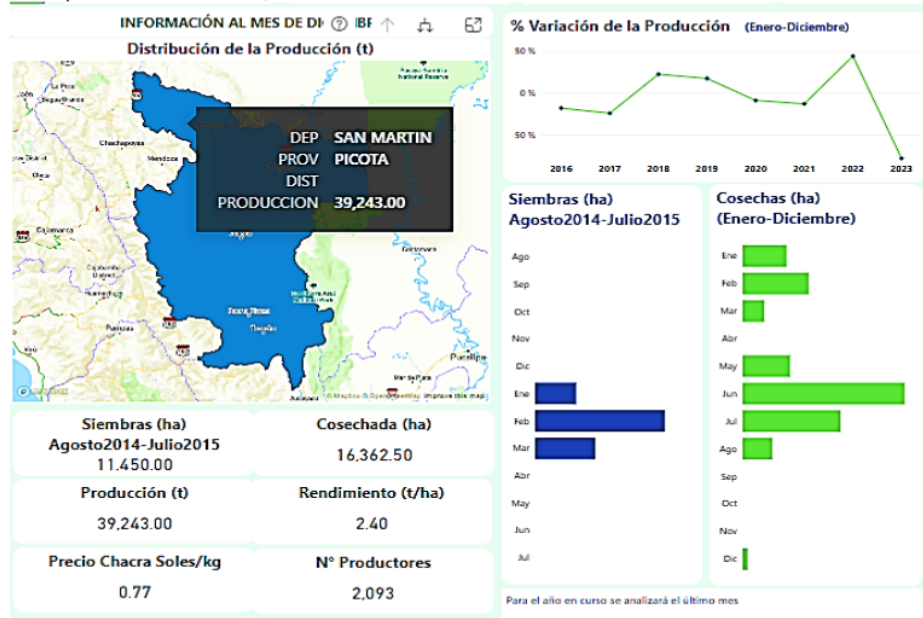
INFORMACIÓN AL MES DE DI ? IBF

Distribución de la Producción (t)

DEP SAN MARTIN
PROV PICOTA
DIST
PRODUCCION 39,243.00

© Mapbox © OpenStreetMap Improve this map

% Variación de la Producción (Enero-Diciembre)

50 %
0 %
-50 %

2016 2017 2018 2019 2020 2021 2022 2023

Siembras (ha) Agosto2014-Julio2015

Ago
Sep
Oct
Nov
Dic
Ene
Feb
Mar
Abr
May
Jun
Jul

Cosechas (ha) (Enero-Diciembre)

Ene
Feb
Mar
Abr
May
Jun
Jul
Ago
Sep
Oct
Nov
Dic

Siembras (ha) Agosto2014-Julio2015
11,450.00

Cosechada (ha)
16,362.50

Producción (t)
39,243.00

Rendimiento (t/ha)
2.40

Precio Chacra Soles/kg
0.77

N° Productores
2,093

Para el año en curso se analizará el último mes